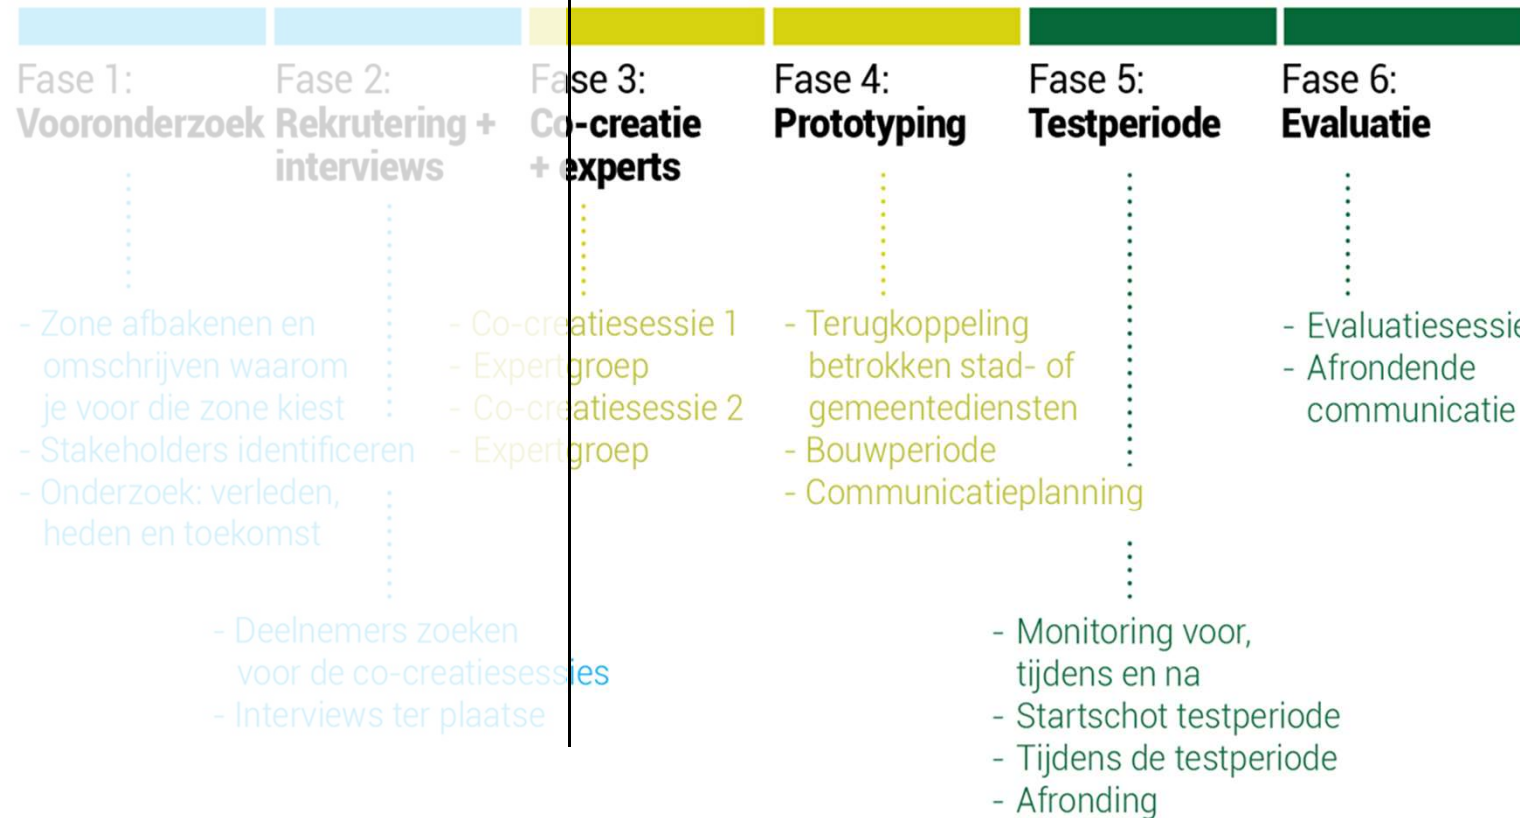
Fase 1:
Vooronderzoek

- Zone afbakenen en omschrijven waarom je voor die zone kiest
- Stakeholders identificeren
- Onderzoek: verleden, heden en toekomst

Fase 2:
Rekrutering + interviews

- Deelnemers zoeken voor de co-creatiesessies
- Interviews ter plaatse

Fase 3:
Co-creatie + experts

- Co-creatiesessie 1
- Expertgroep
- Co-creatiesessie 2
- Expertgroep

Fase 4:
Prototyping

- Terugkoppeling betrokken stad- of gemeentediensten
- Bouwperiode
- Communicatieplanning

Fase 5:
Testperiode

- Monitoring voor, tijdens en na
- Startschot testperiode
- Tijdens de testperiode
- Afronding

Fase 6:
Evaluatie

- Evaluatiesessie
- Afrondende communicatie